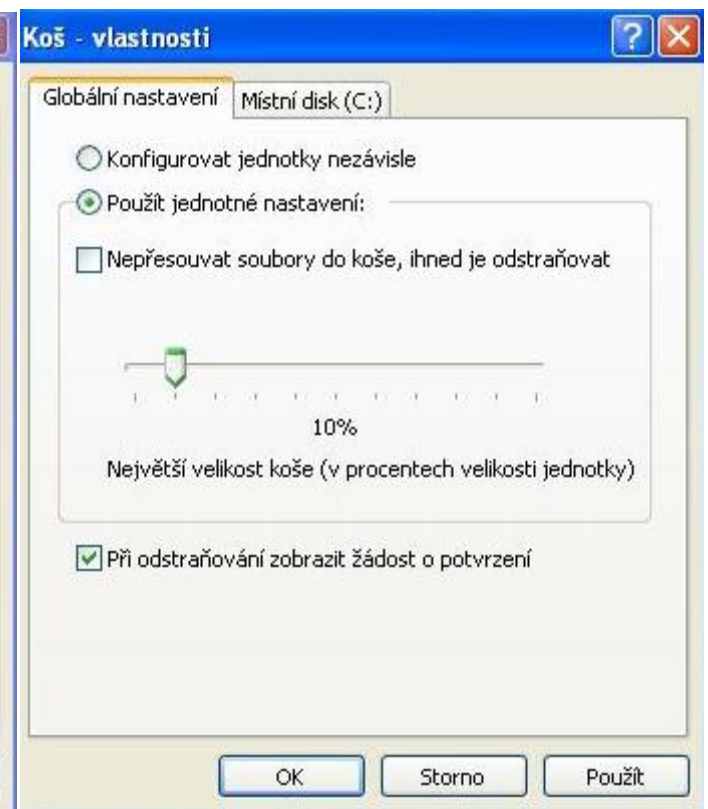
Koš - vlastnosti

Globální nastavení | Místní disk (C:)

Konfigurovat jednotky nezávisle

Použít jednotné nastavení:

Nepřesouvat soubory do koše, ihned je odstraňovat

10%

Největší velikost koše (v procentech velikosti jednotky)

Při odstraňování zobrazit žádost o potvrzení

OK | Storno | Použít